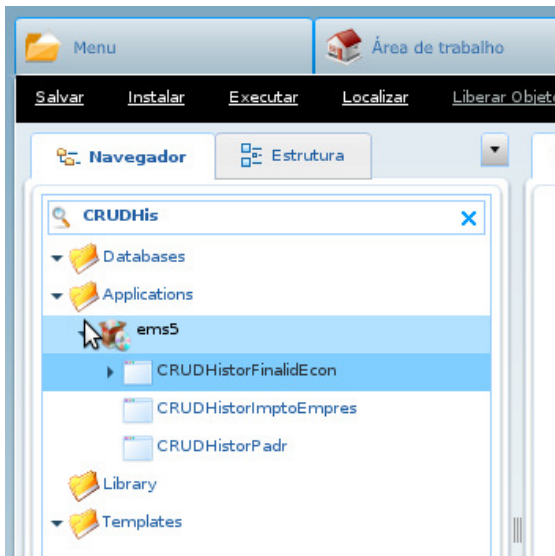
Menu

Área de trabalho

Salvar Instalar Executar Localizar Liberar Objet

Navegador

Estrutura

CRUDHis

Databases

Applications

ems5

CRUDHistorFinalidEcon

CRUDHistorImptoEmpres

CRUDHistorPadr

Library

Templates